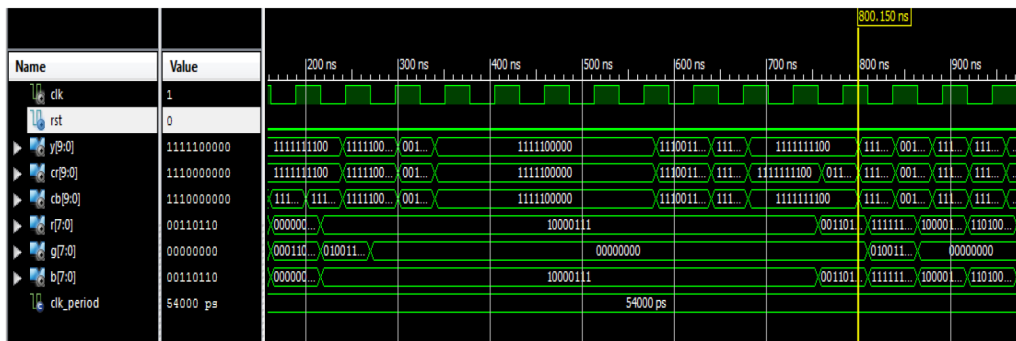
800.150 ns

| Name | Value |
|---|---|
| clk | 1 |
| rst | 0 |
| y[9:0] | 1111100000 |
| cr[9:0] | 1110000000 |
| cb[9:0] | 1110000000 |
| r[7:0] | 00110110 |
| g[7:0] | 00000000 |
| b[7:0] | 00110110 |
| clk_period | 54000 ps |

200 ns 300 ns 400 ns 500 ns 600 ns 700 ns 800 ns 900 ns

1111111100 1111100... 001... 1111100000 1110011... 111... 1111111100 111... 001... 111... 111...

1111111100 1111100... 001... 1111100000 1110011... 111... 1111111100 011... 111... 001... 111... 111...

111... 111... 1111100... 001... 1111100000 1110011... 111... 1111111100 111... 001... 111... 111...

000000... 10000111 001101... 111111... 100001... 110100...

000110... 010011... 00000000 010011... 00000000

000000... 10000111 001101... 111111... 100001... 110100...

54000 ps